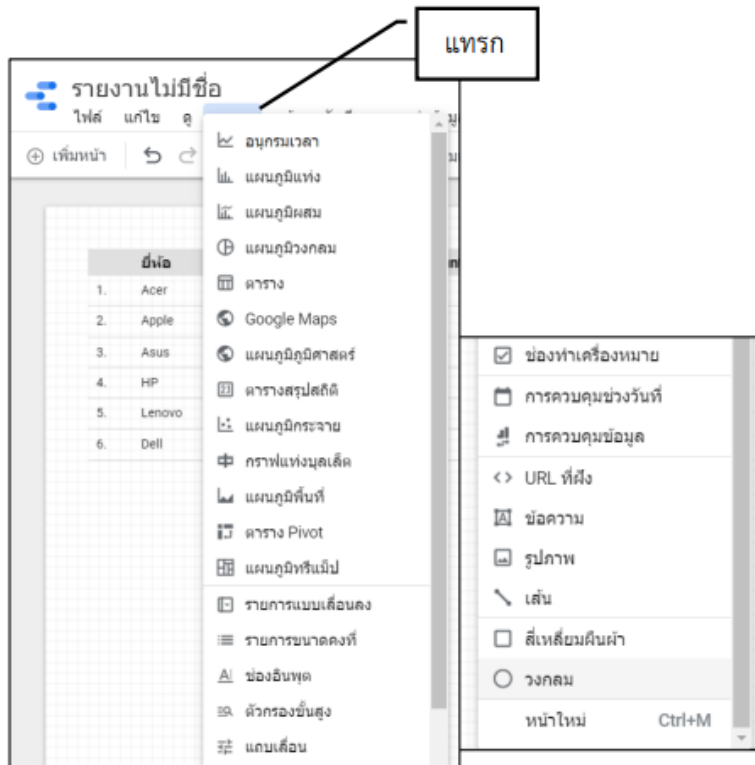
แทรก

รายงานไม่มีชื่อ

ไฟล์ แก้ไข ดู

เพิ่มหน้า

ยี่ห้อ

| | ยี่ห้อ |
|---|---|
| 1. | Acer |
| 2. | Apple |
| 3. | Asus |
| 4. | HP |
| 5. | Lenovo |
| 6. | Dell |

อนุกรมเวลา
แผนภูมิแท่ง
แผนภูมิผสม
แผนภูมิวงกลม
ตาราง
Google Maps
แผนภูมิภูมิศาสตร์
ตารางสรุปสถิติ
แผนภูมิกระจาย
กราฟแท่งบูลเล็ต
แผนภูมิพื้นที่
ตาราง Pivot
แผนภูมิทรีแม็ป
รายการแบบเลื่อนลง
รายการขนาดคงที่
ช่องอินพุต
ตัวกรองขั้นสูง
แถบเลื่อน

ช่องทำเครื่องหมาย
การควบคุมช่วงวันที่
การควบคุมข้อมูล
URL ที่ฝัง
ข้อความ
รูปภาพ
เส้น
สี่เหลี่ยมผืนผ้า
วงกลม
หน้าใหม่ Ctrl+M